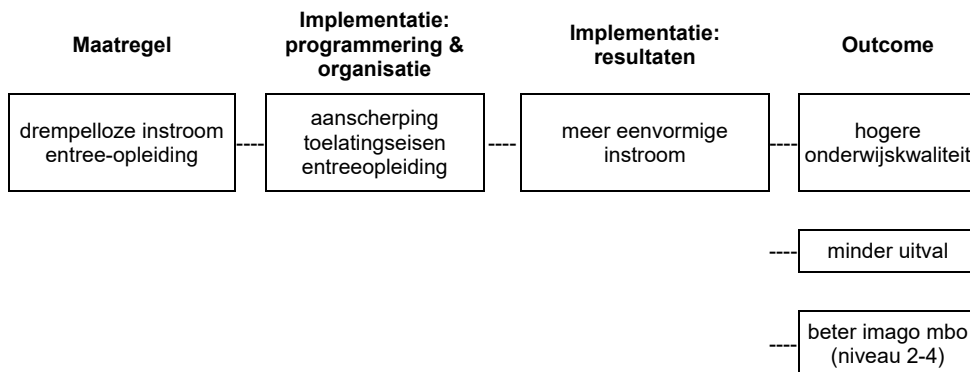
Maatregel

Implementatie: programmering & organisatie

Implementatie: resultaten

Outcome

drempelloze instroom entree-opleiding

aanscherping toelatingseisen entreeopleiding

meer eenvormige instroom

hogere onderwijskwaliteit

minder uitval

beter imago mbo (niveau 2-4)